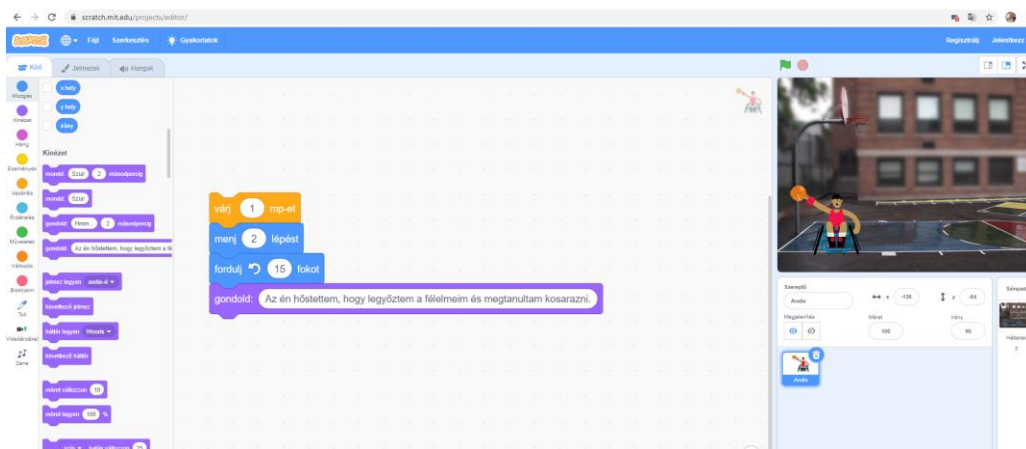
scratch.mit.edu/projects/editor/

Scratch Fájl Szerkesztés Gyakorlatok Regisztrálj Jelentkezz

Kód Jelmezek Hangok

Mozgás Kinézet Hang Események Vezérlés Érzékelés Műveletek Változók Blokkjaim Toll Videóérzékelés Zene

x hely
y hely
irány

Kinézet

mondd: Szia! 2 másodpercig
mondd: Szia!
gondold: Hmm... 2 másodpercig
gondold: Az én hőstettem, hogy legyőztem a fé
jelmez legyen ardie-d
következő jelmez
háttér legyen Woods
következő háttér
méret változzon: 10
méret legyen 100 %

várj 1 mp-et
menj 2 lépést
fordulj 15 fokot
gondold: Az én hőstettem, hogy legyőztem a félelmeim és megtanultam kosarazni.

Szereplő Ardie x -138 y -84
Megjelenítés Méret 100 Irány 90
Ardie
Színpad
Hátterek 2